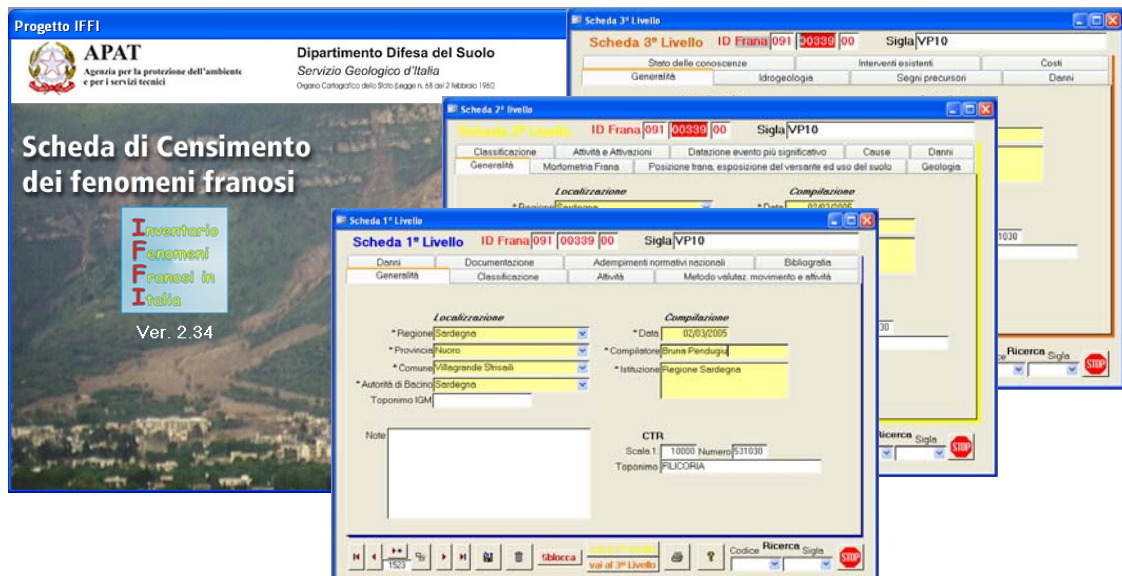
Progetto IFFI

APAT
Agenzia per la protezione dell'ambiente e per i servizi tecnici

Dipartimento Difesa del Suolo
Servizio Geologico d'Italia
Organo Cartografico dello Stato (legge n. 68 del 2 febbraio 1960)

Scheda di Censimento dei fenomeni franosi

Inventario
Fenomeni
Franosi in
Italia

Ver. 2.34

Scheda 3° Livello
Scheda 3° Livello ID Frana 091 00339 00 Sigla VP10
Stato delle conoscenze | Interventi esistenti | Costi
Generalità | Idrogeologia | Segni precursori | Danni

Scheda 2° livello
Scheda 2° Livello ID Frana 091 00339 00 Sigla VP10
Classificazione | Attività e Attivazioni | Datazione evento più significativo | Cause | Danni
Generalità | Morfometria Frana | Posizione frana, esposizione del versante ed uso del suolo | Geologia
Localizzazione
Compilazione
*Regione Sardegna
*Data 02/03/2005
1030
30
Ricerca
Sigla
STOP

Scheda 1° Livello
Scheda 1° Livello ID Frana 091 00339 00 Sigla VP10
Danni | Documentazione | Adempimenti normativi nazionali | Bibliografia
Generalità | Classificazione | Attività | Metodo valutaz. movimento e attività

Localizzazione
*Regione Sardegna
*Provincia Nuoro
*Comune Villagrande Strisaili
*Autorità di Bacino Sardegna
Toponimo IGM

Compilazione
*Data 02/03/2005
*Compilatore Bruna Pendugiu
*Istituzione Regione Sardegna

Note

CTR
Scala 1: 10000 Numero 531030
Toponimo FILICORIA

1523
Sblocca
vai al 2° livello
vai al 3° Livello
Codice Ricerca Sigla
STOP